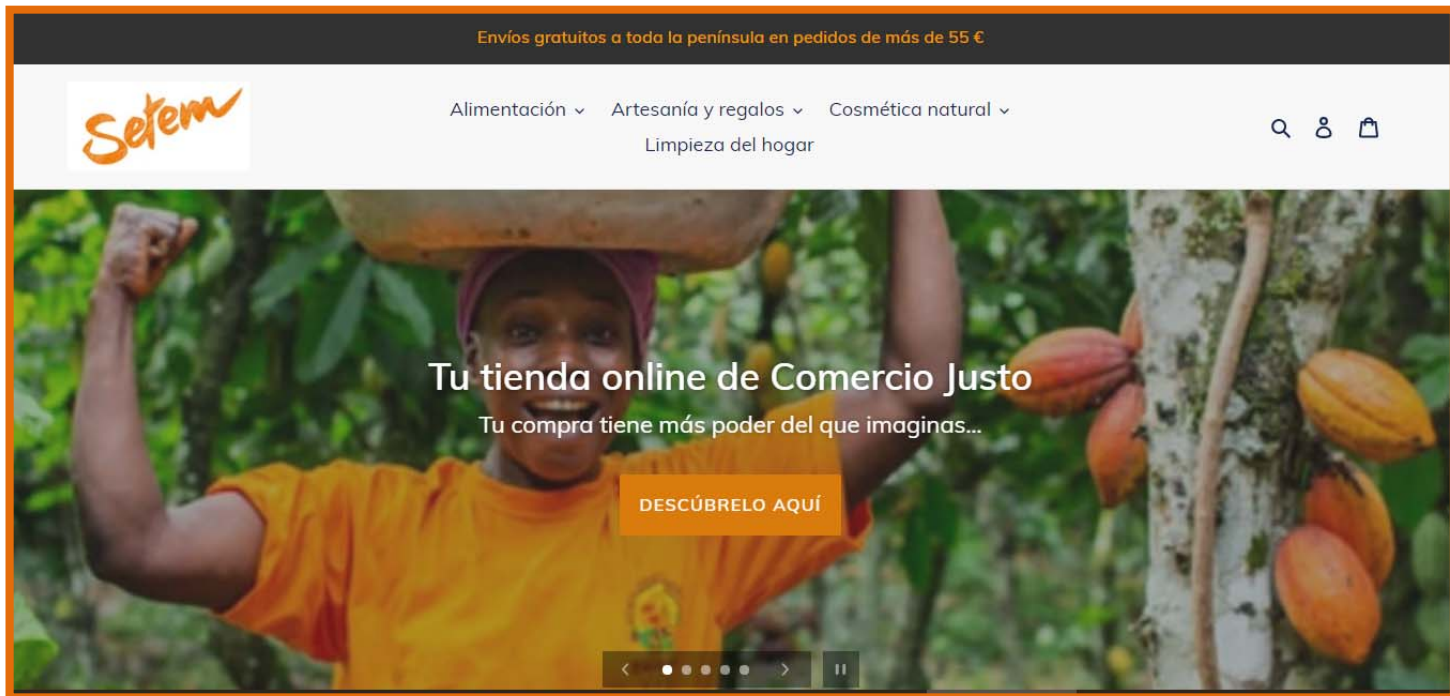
Envíos gratuitos a toda la península en pedidos de más de 55 €

Setem

Alimentación ⌄ Artesanía y regalos ⌄ Cosmética natural ⌄
Limpieza del hogar

Tu tienda online de Comercio Justo

Tu compra tiene más poder del que imaginas...

DESCÚBRELO AQUÍ